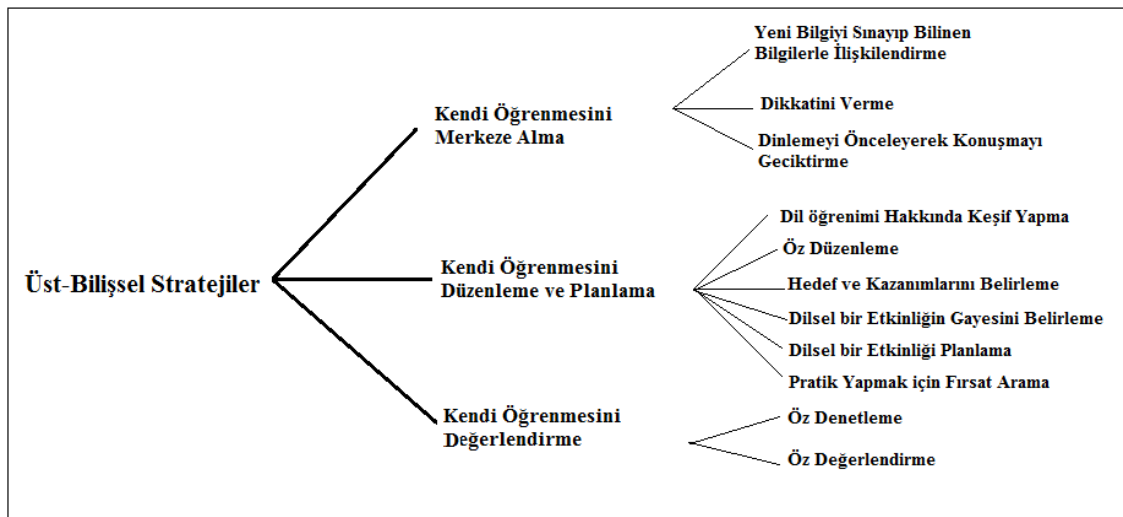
Üst-Bilişsel Stratejiler

Kendi Öğrenmesini Merkeze Alma

Yeni Bilgiyi Sınayıp Bilinen Bilgilerle İlişkilendirme

Dikkatini Verme

Dinlemeyi Önceleyerek Konuşmayı Geciktirme

Kendi Öğrenmesini Düzenleme ve Planlama

Dil öğrenimi Hakkında Keşif Yapma

Öz Düzenleme

Hedef ve Kazanımlarını Belirleme

Dilsel bir Etkinliğin Gayesini Belirleme

Dilsel bir Etkinliği Planlama

Pratik Yapmak için Fırsat Arama

Kendi Öğrenmesini Değerlendirme

Öz Denetleme

Öz Değerlendirme